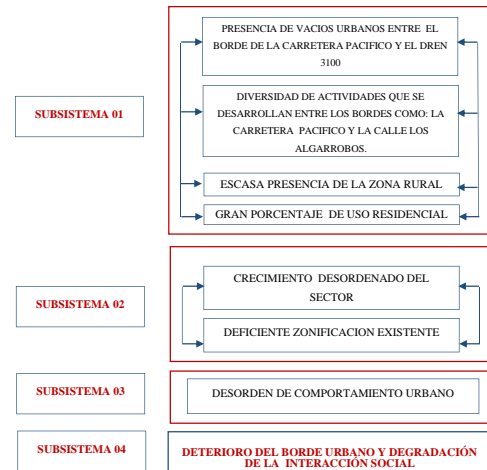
SUBSISTEMA 01

PRESENCIA DE VACIOS URBANOS ENTRE EL BORDE DE LA CARRETERA PACIFICO Y EL DREN 3100

DIVERSIDAD DE ACTIVIDADES QUE SE DESARROLLAN ENTRE LOS BORDES COMO: LA CARRETERA PACIFICO Y LA CALLE LOS ALGARROBOS.

ESCASA PRESENCIA DE LA ZONA RURAL

GRAN PORCENTAJE DE USO RESIDENCIAL

SUBSISTEMA 02

CRECIMIENTO DESORDENADO DEL SECTOR

DEFICIENTE ZONIFICACION EXISTENTE

SUBSISTEMA 03

DESORDEN DE COMPORTAMIENTO URBANO

SUBSISTEMA 04

DETERIORO DEL BORDE URBANO Y DEGRADACIÓN DE LA INTERACCIÓN SOCIAL